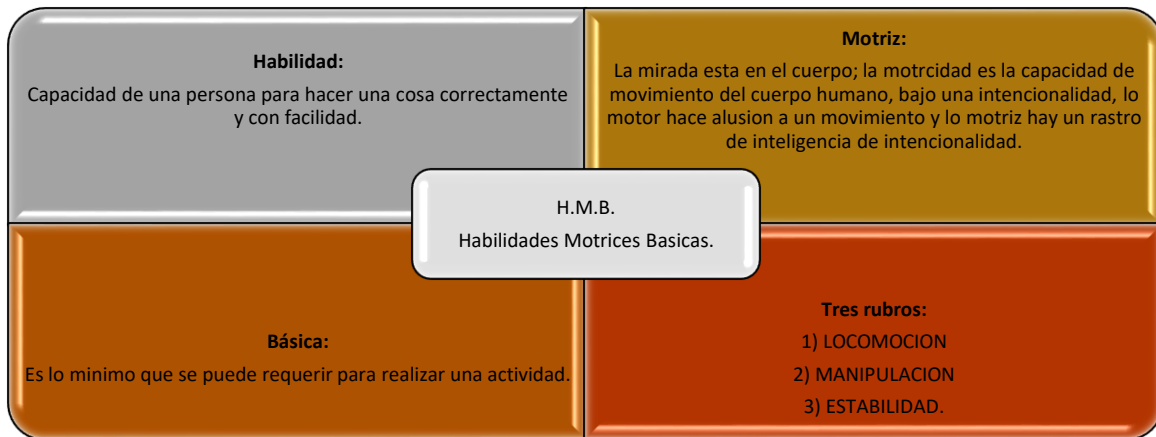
**Habilidad:**

Capacidad de una persona para hacer una cosa correctamente y con facilidad.

**Motriz:**

La mirada esta en el cuerpo; la motrcidad es la capacidad de movimiento del cuerpo humano, bajo una intencionalidad, lo motor hace alusion a un movimiento y lo motriz hay un rastro de inteligencia de intencionalidad.

H.M.B.

Habilidades Motrices Basicas.

**Básica:**

Es lo minimo que se puede requerir para realizar una actividad.

**Tres rubros:**

1) LOCOMOCION

2) MANIPULACION

3) ESTABILIDAD.